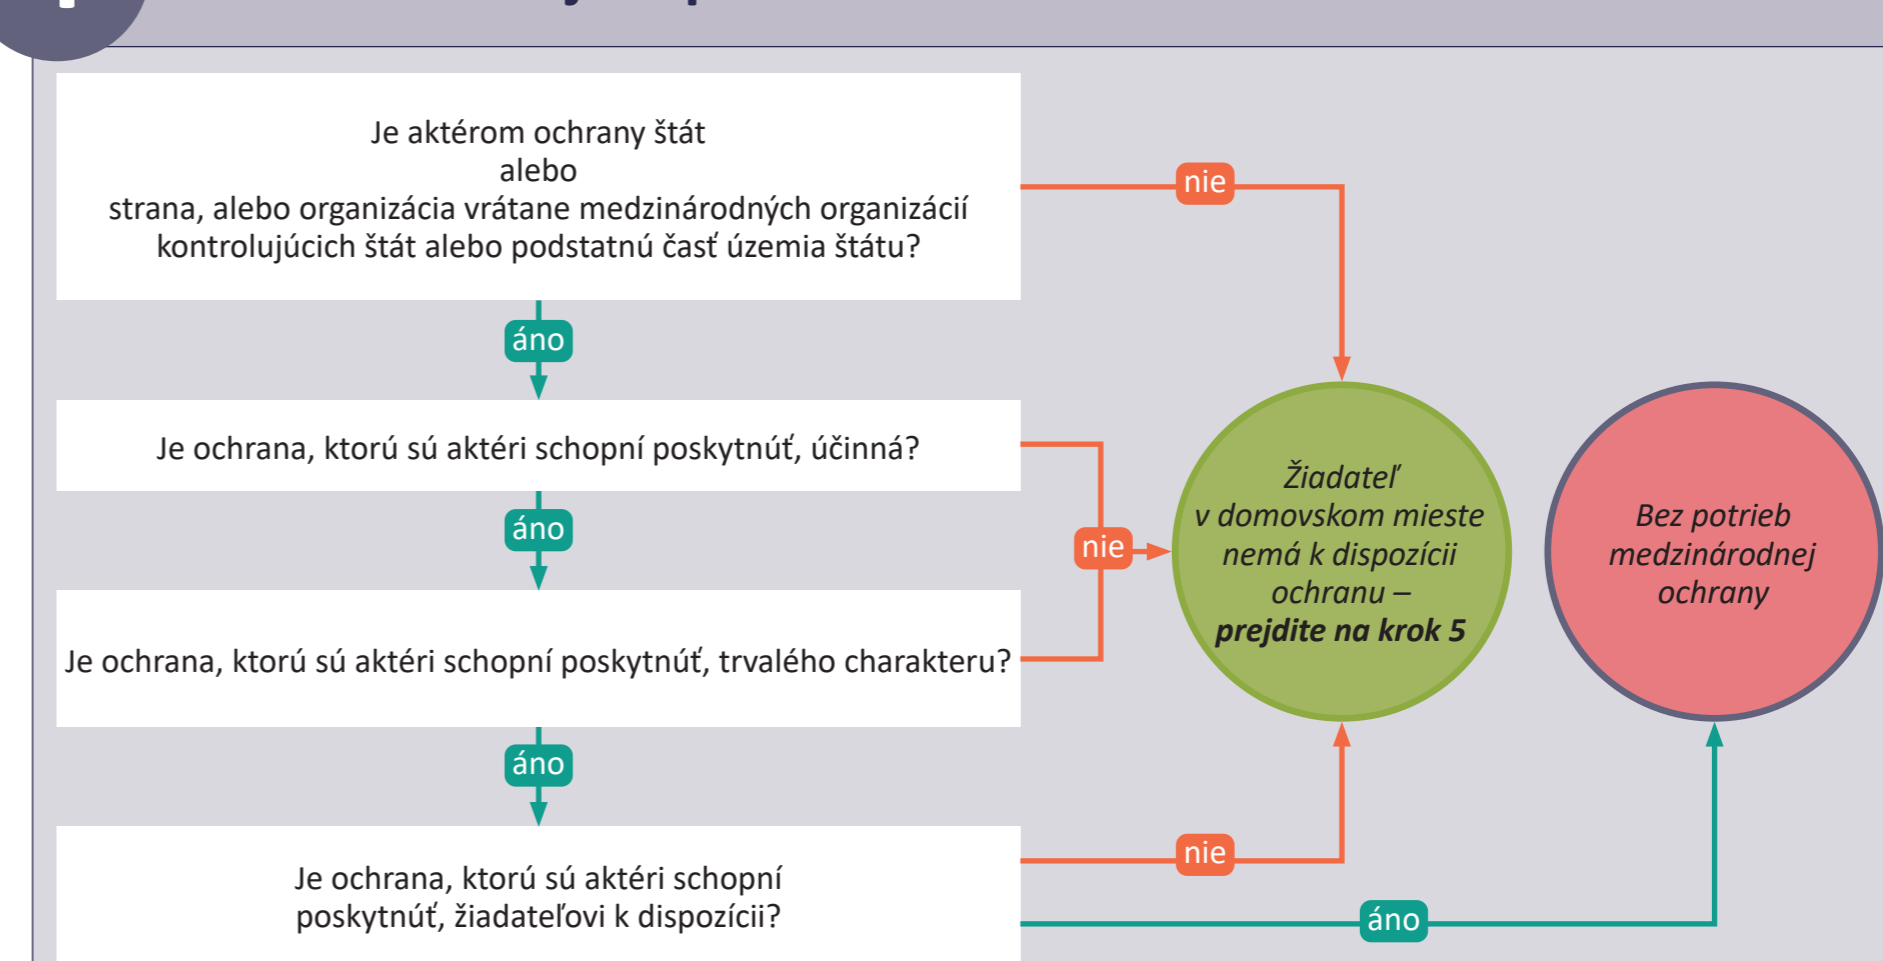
Je aktérom ochrany štát
alebo
strana, alebo organizácia vrátane medzinárodných organizácií kontrolujúcich štát alebo podstatnú časť územia štátu?

nie

áno

Je ochrana, ktorú sú aktéri schopní poskytnúť, účinná?

áno

nie

Je ochrana, ktorú sú aktéri schopní poskytnúť, trvalého charakteru?

áno

Je ochrana, ktorú sú aktéri schopní poskytnúť, žiadateľovi k dispozícii?

nie

áno

Žiadateľ v domovskom mieste nemá k dispozícii ochranu – **prejdite na krok 5**

Bez potrieb medzinárodnej ochrany